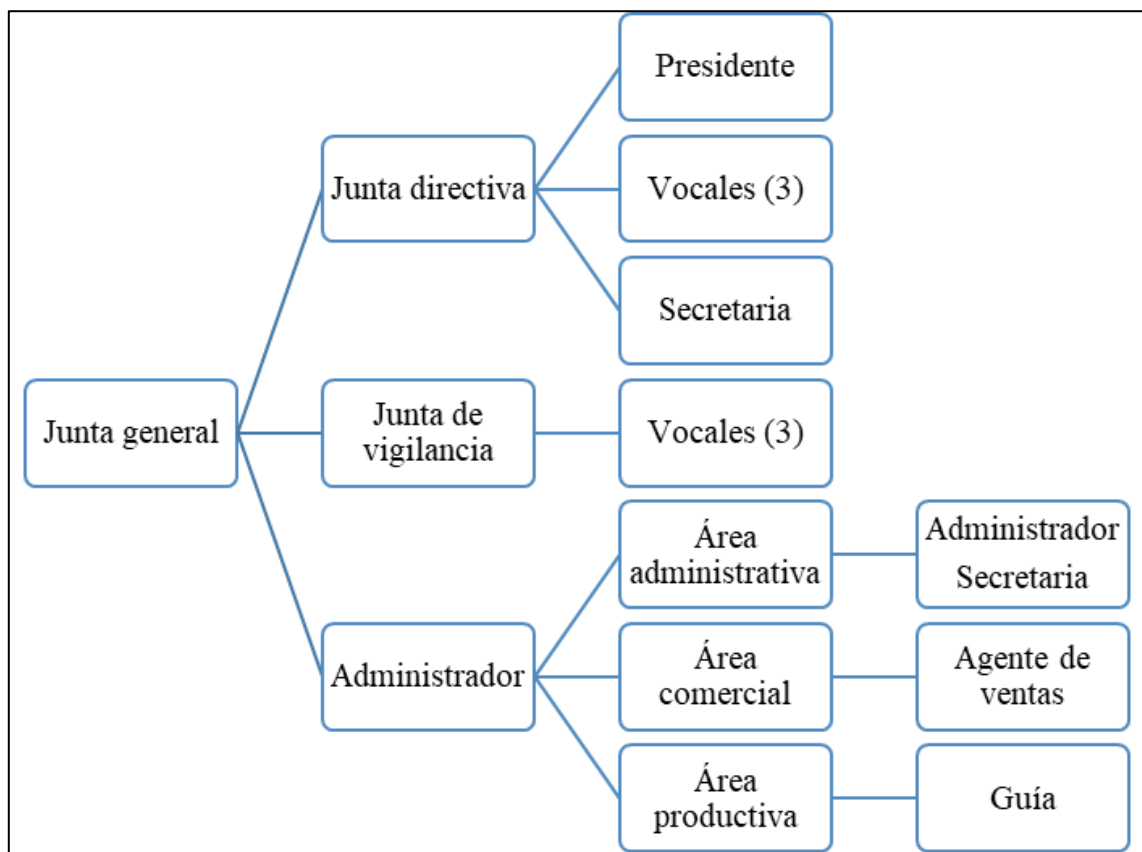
Junta general

Junta directiva

Presidente

Vocales (3)

Secretaria

Junta de vigilancia

Vocales (3)

Administrador

Área administrativa

Administrador
Secretaria

Área comercial

Agente de ventas

Área productiva

Guía